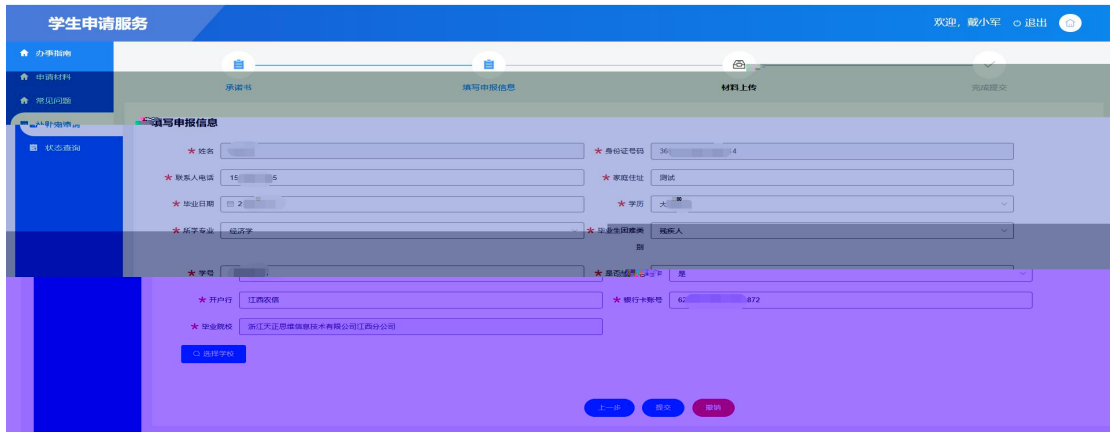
学生申请服务

欢迎，戴小军 退出

办事指南
申请材料
常见问题
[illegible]
状态查询

承诺书
填写申报信息
材料上传
完成提交

填写申报信息

★ 姓名
★ 身份证号码 36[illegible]4
★ 联系人电话 15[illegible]5
★ 家庭住址 测试
★ 毕业日期 2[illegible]
★ 学历 大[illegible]
★ 所学专业 经济学
★ 毕业生困难类别 残疾人
★ 学号
★ 是否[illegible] 是
★ 开户行 江西农信
★ 银行卡账号 62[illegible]872
★ 毕业院校 浙江天正思维信息技术有限公司江西分公司

选择学校

上一步
提交
撤销